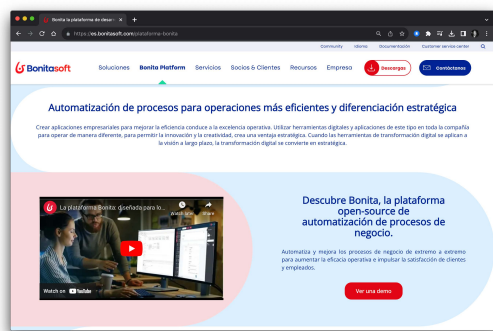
Bonita la plataforma de desarr... ×

https://es.bonitasoft.com/plataforma-bonita

Community Idioma Documentación Customer service center

Bonitasoft

Soluciones Bonita Platform Servicios Socios & Clientes Recursos Empresa Descargar Contáctenos

Automatización de procesos para operaciones más eficientes y diferenciación estratégica

Crear aplicaciones empresariales para mejorar la eficiencia conduce a la excelencia operativa. Utilizar herramientas digitales y aplicaciones de este tipo en toda la compañía para operar de manera diferente, para permitir la innovación y la creatividad, crea una ventaja estratégica. Cuando las herramientas de transformación digital se aplican a la visión a largo plazo, la transformación digital se convierte en estratégica.

La Plataforma Bonita: diseñada para lo...

Watch later Share

Watch on YouTube

Descubre Bonita, la plataforma open-source de automatización de procesos de negocio.

Automatiza y mejora los procesos de negocio de extremo a extremo para aumentar la eficacia operativa e impulsar la satisfacción de clientes y empleados.

Ver una demo